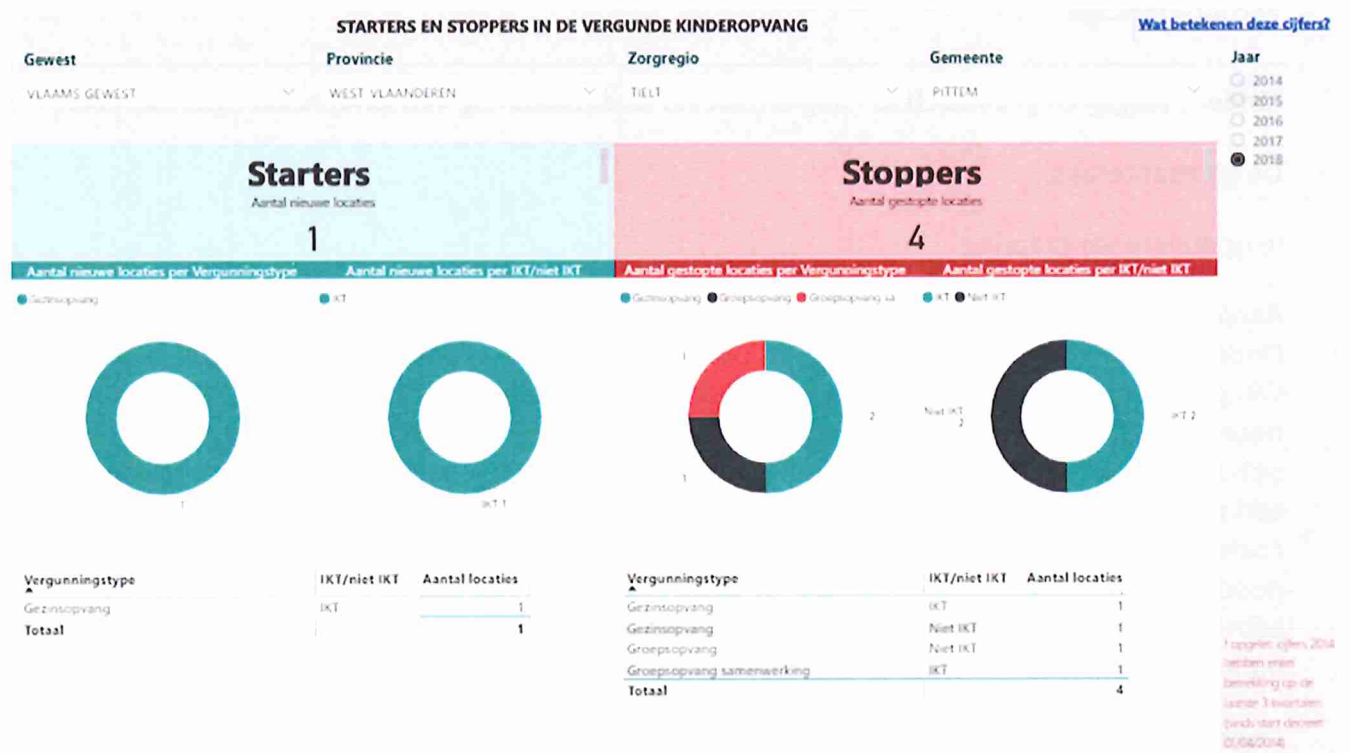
STARTERS EN STOPPERS IN DE VERGUNDE KINDEROPVANG

Wat betekenen deze cijfers?

Gewest
VLAAMS GEWEST

Provincie
WEST-VLAANDEREN

Zorgregio
TIELT

Gemeente
PITTEM

Jaar
2014
2015
2016
2017
2018

Starters
Aantal nieuwe locaties
1

Stoppers
Aantal gestopte locaties
4

Aantal nieuwe locaties per Vergunningstype
Gezinsopvang
1

Aantal nieuwe locaties per IKT/niet IKT
IKT
IKT 1

Aantal gestopte locaties per Vergunningstype
Gezinsopvang Groepsopvang Groepsopvang sa
1
2
1

Aantal gestopte locaties per IKT/niet IKT
IKT Niet IKT
Niet IKT 2
IKT 2

| Vergunningstype | IKT/niet IKT | Aantal locaties |
|---|---|---|
| Gezinsopvang | IKT | 1 |
| Totaal | | 1 |

| Vergunningstype | IKT/niet IKT | Aantal locaties |
|---|---|---|
| Gezinsopvang | IKT | 1 |
| Gezinsopvang | Niet IKT | 1 |
| Groepsopvang | Niet IKT | 1 |
| Groepsopvang samenwerking | IKT | 1 |
| Totaal | | 4 |

Opgelet: cijfers 2014 hebben enkel betrekking op de laatste 3 kwartalen (sinds start decreet 01/04/2014)